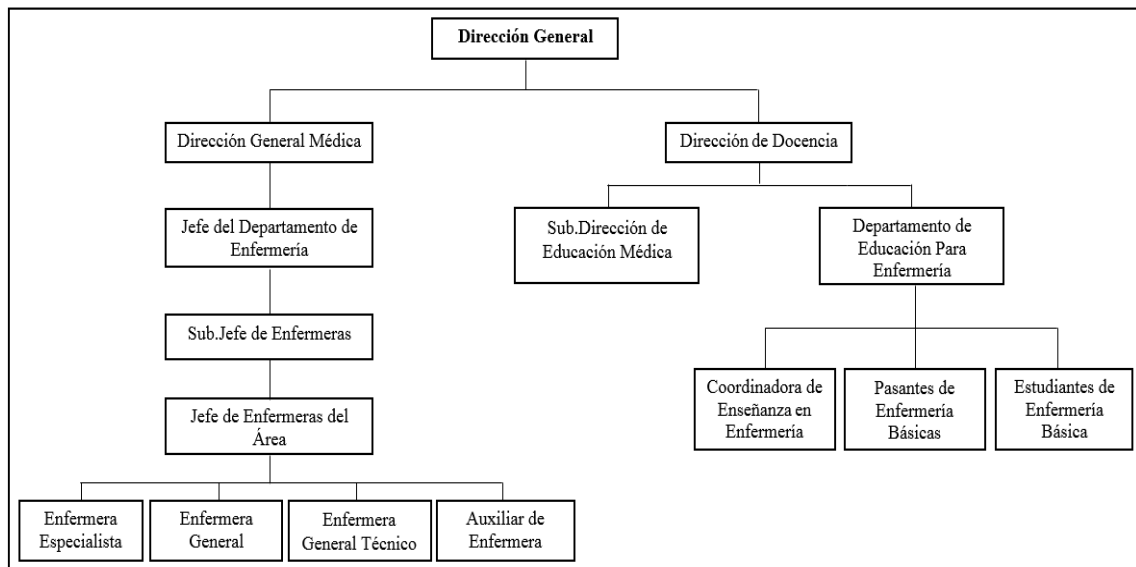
Dirección General

Dirección General Médica

Jefe del Departamento de Enfermería

Sub.Jefe de Enfermeras

Jefe de Enfermeras del Área

Enfermera Especialista

Enfermera General

Enfermera General Técnico

Auxiliar de Enfermera

Dirección de Docencia

Sub.Dirección de Educación Médica

Departamento de Educación Para Enfermería

Coordinadora de Enseñanza en Enfermería

Pasantes de Enfermería Básicas

Estudiantes de Enfermería Básica